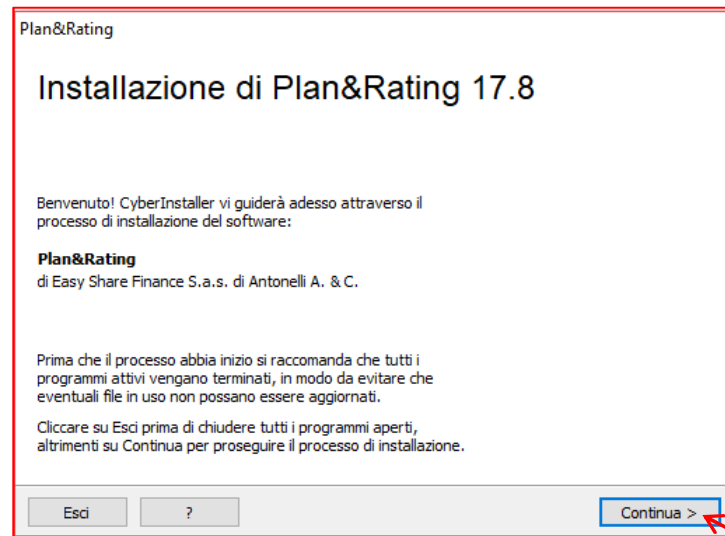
Plan&Rating

Installazione di Plan&Rating 17.8

Benvenuto! CyberInstaller vi guiderà adesso attraverso il processo di installazione del software:

Plan&Rating
di Easy Share Finance S.a.s. di Antonelli A. & C.

Prima che il processo abbia inizio si raccomanda che tutti i programmi attivi vengano terminati, in modo da evitare che eventuali file in uso non possano essere aggiornati.

Cliccare su Esci prima di chiudere tutti i programmi aperti, altrimenti su Continua per proseguire il processo di installazione.

Esci | ? | Continua >